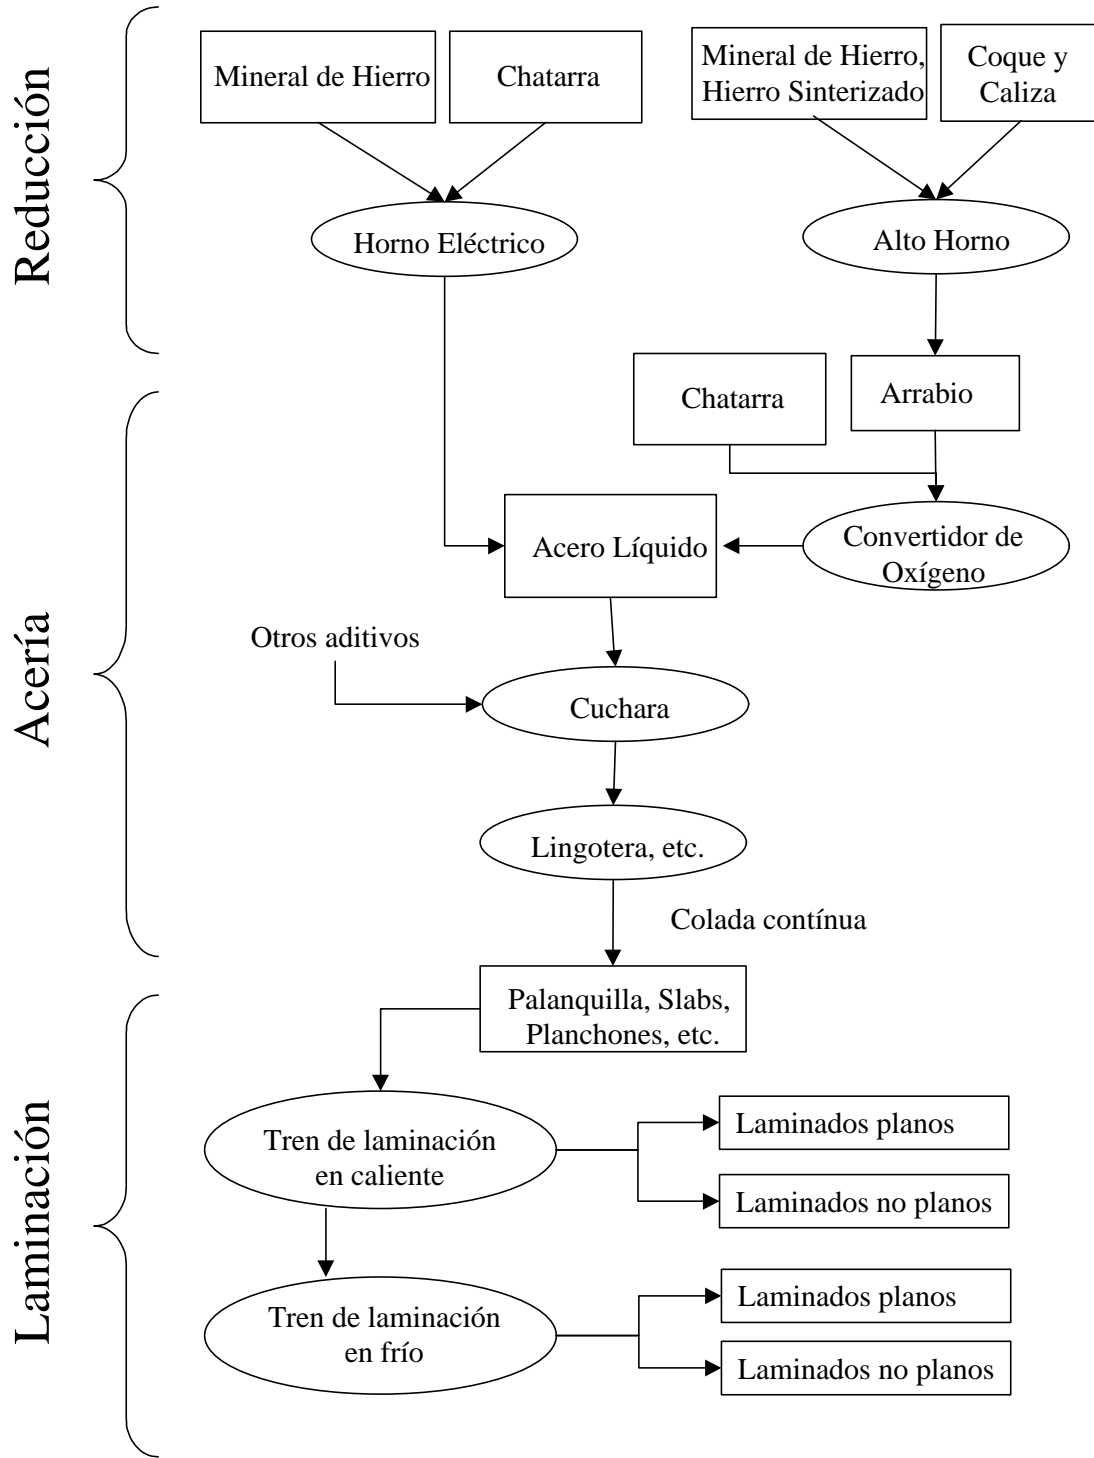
Reducción

Mineral de Hierro

Chatarra

Mineral de Hierro, Hierro Sinterizado

Coque y Caliza

Horno Eléctrico

Alto Horno

Acería

Chatarra

Arrabio

Acero Líquido

Convertidor de Oxígeno

Otros aditivos

Cuchara

Lingotera, etc.

Colada contínua

Laminación

Palanquilla, Slabs, Planchones, etc.

Tren de laminación en caliente

Laminados planos

Laminados no planos

Tren de laminación en frío

Laminados planos

Laminados no planos